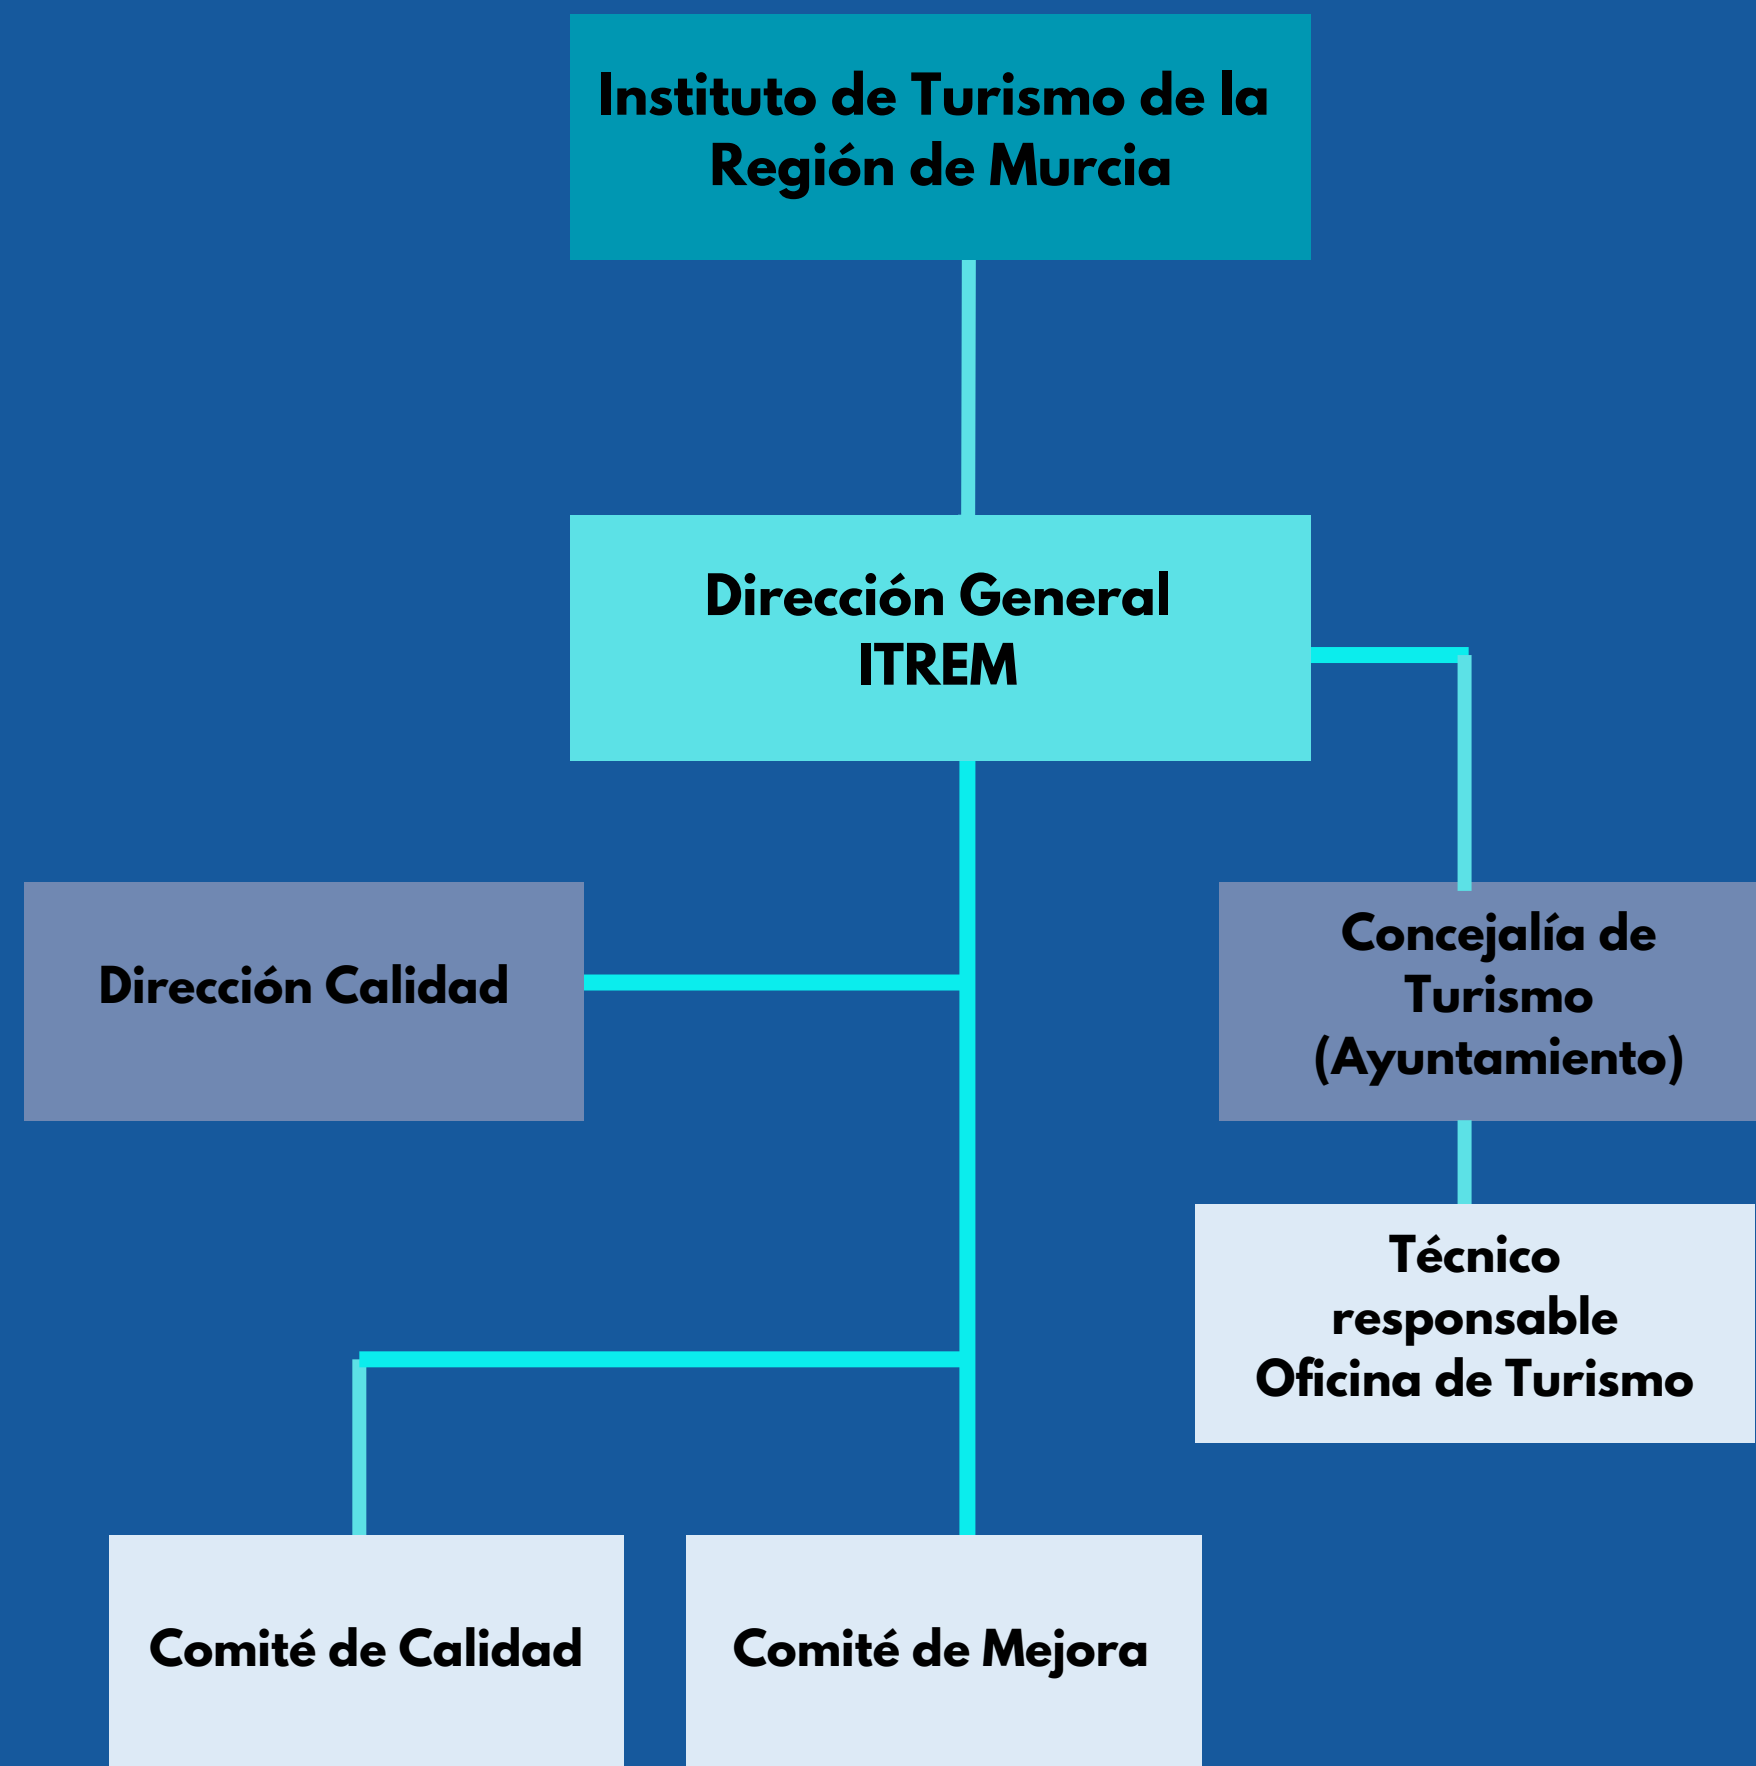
Instituto de Turismo de la Región de Murcia

Dirección General ITREM

Dirección Calidad

Concejalía de Turismo (Ayuntamiento)

Técnico responsable Oficina de Turismo

Comité de Calidad

Comité de Mejora